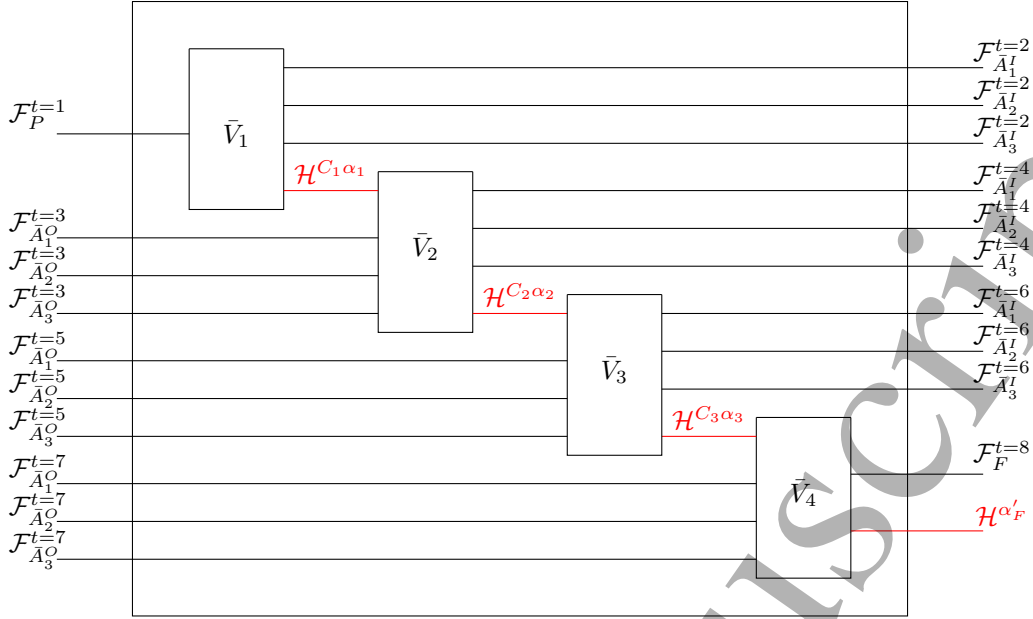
$\mathcal{F}_P^{t=1}$

$\bar{V}_1$

$\mathcal{H}^{C_1\alpha_1}$

$\mathcal{F}_{\bar{A}_1^I}^{t=2}$
$\mathcal{F}_{\bar{A}_2^I}^{t=2}$
$\mathcal{F}_{\bar{A}_3^I}^{t=2}$

$\mathcal{F}_{\bar{A}_1^O}^{t=3}$
$\mathcal{F}_{\bar{A}_2^O}^{t=3}$
$\mathcal{F}_{\bar{A}_3^O}^{t=3}$

$\bar{V}_2$

$\mathcal{H}^{C_2\alpha_2}$

$\mathcal{F}_{\bar{A}_1^I}^{t=4}$
$\mathcal{F}_{\bar{A}_2^I}^{t=4}$
$\mathcal{F}_{\bar{A}_3^I}^{t=4}$

$\mathcal{F}_{\bar{A}_1^O}^{t=5}$
$\mathcal{F}_{\bar{A}_2^O}^{t=5}$
$\mathcal{F}_{\bar{A}_3^O}^{t=5}$

$\bar{V}_3$

$\mathcal{H}^{C_3\alpha_3}$

$\mathcal{F}_{\bar{A}_1^I}^{t=6}$
$\mathcal{F}_{\bar{A}_2^I}^{t=6}$
$\mathcal{F}_{\bar{A}_3^I}^{t=6}$

$\mathcal{F}_{\bar{A}_1^O}^{t=7}$
$\mathcal{F}_{\bar{A}_2^O}^{t=7}$
$\mathcal{F}_{\bar{A}_3^O}^{t=7}$

$\bar{V}_4$

$\mathcal{F}_F^{t=8}$

$\mathcal{H}^{\alpha'_F}$

uscri